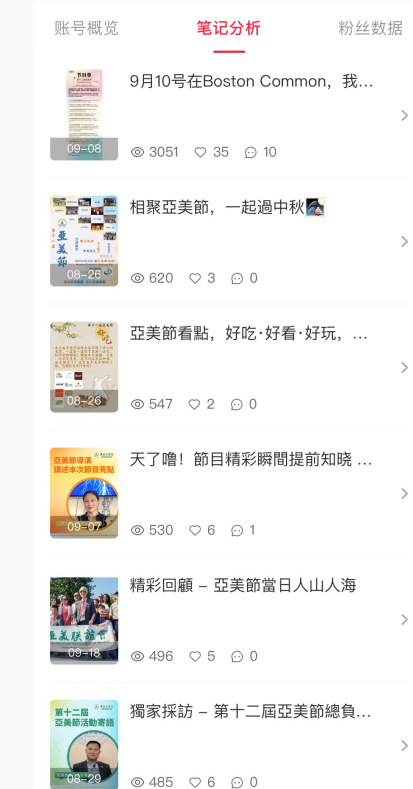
账号概览　笔记分析　粉丝数据

09-08
9月10号在Boston Common，我...
3051　35　10

亞美節
08-26
相聚亞美節，一起過中秋🎑
620　3　0

08-26
亞美節看點，好吃·好看·好玩，...
547　2　0

亞美節導演
講述本次節目亮點
09-07
天了嚕！節目精彩瞬間提前知曉 ...
530　6　1

亞美联谊節
09-18
精彩回顧 – 亞美節當日人山人海
496　5　0

第十二屆
亞美節活動寄語
08-29
獨家採訪 – 第十二屆亞美節總負...
485　6　0